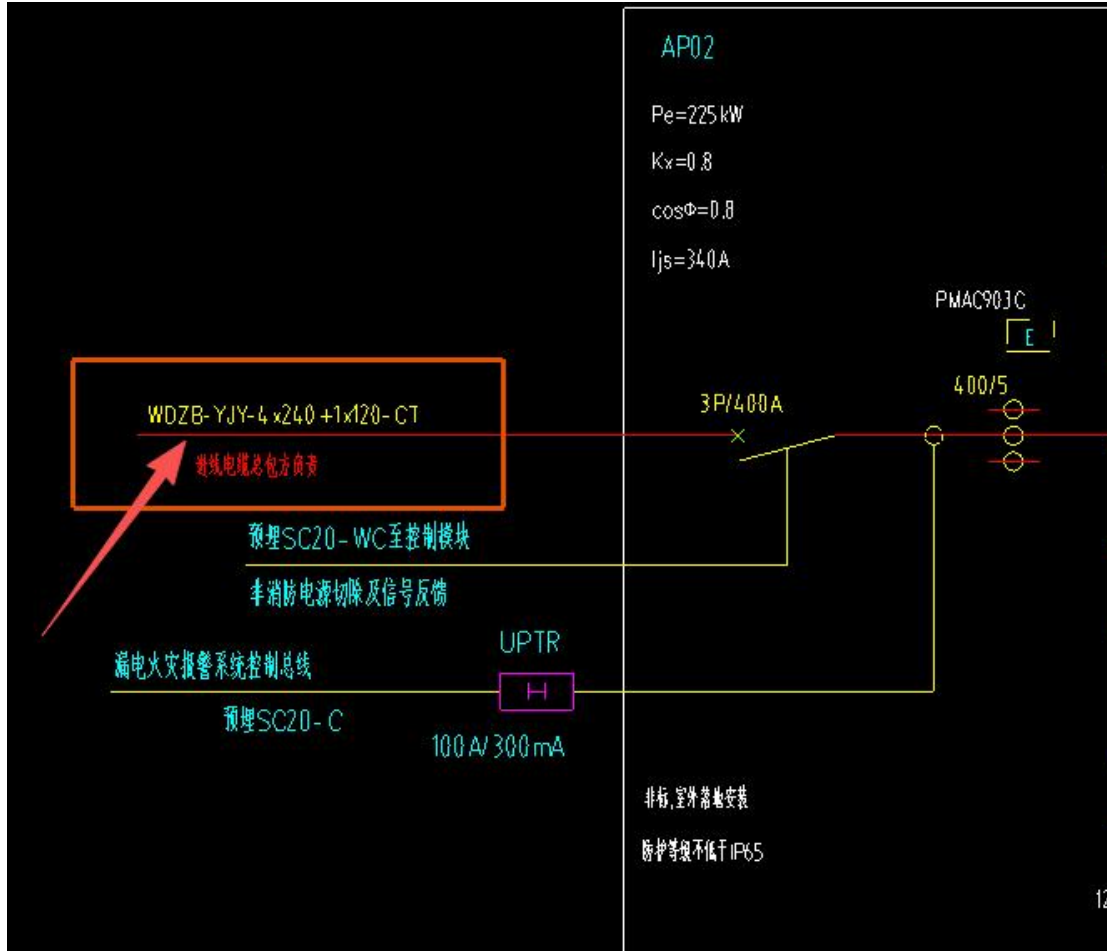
AP02

Pe=225kW

Kx=0.8

cosΦ=0.8

Ijs=340A

PMAC903C

E

400/5

WDZB-YJY-4x240+1x120-CT

进线电缆总包方负责

3P/400A

预埋SC20-WC至控制模块

非消防电源切除及信号反馈

UPTR

漏电火灾报警系统控制总线

预埋SC20-C

100A/300mA

非标,室外落地安装

防护等级不低于IP65

12